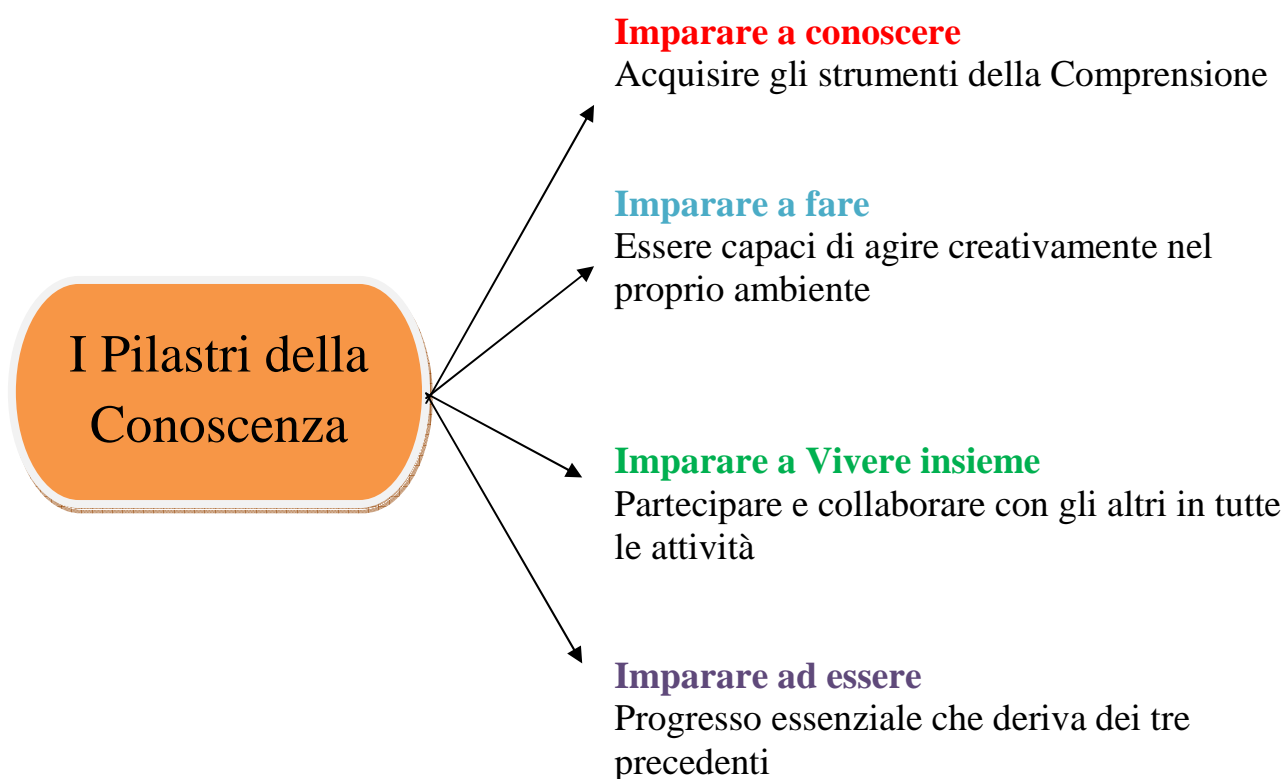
I Pilastri della Conoscenza

Imparare a conoscere
Acquisire gli strumenti della Comprensione

Imparare a fare
Essere capaci di agire creativamente nel proprio ambiente

Imparare a Vivere insieme
Partecipare e collaborare con gli altri in tutte le attività

Imparare ad essere
Progresso essenziale che deriva dei tre precedenti